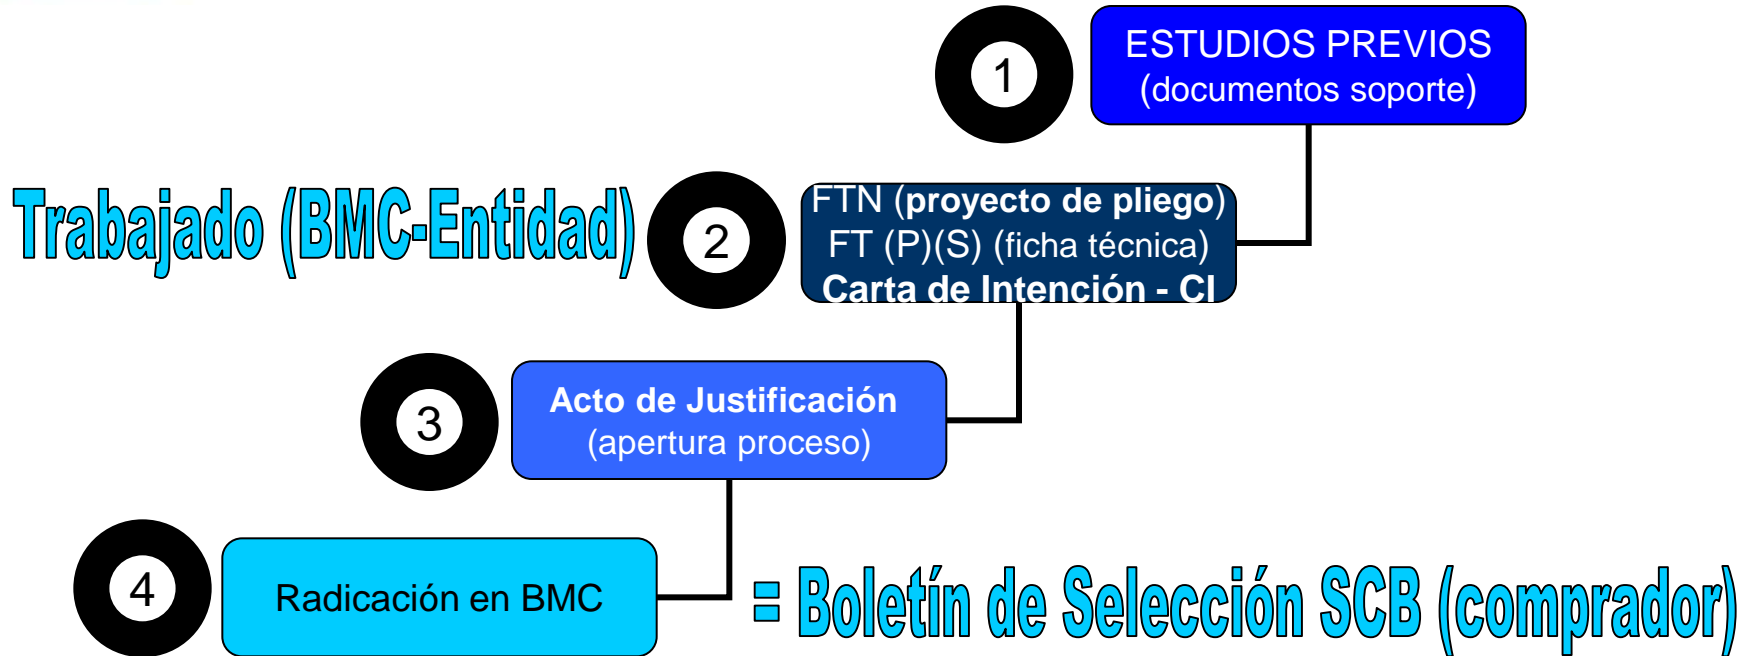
1

ESTUDIOS PREVIOS
(documentos soporte)

Trabajado (BMC-Entidad)

2

FTN (proyecto de pliego)
FT (P)(S) (ficha técnica)
Carta de Intención - CI

3

Acto de Justificación
(apertura proceso)

4

Radicación en BMC

= Boletín de Selección SCB (comprador)